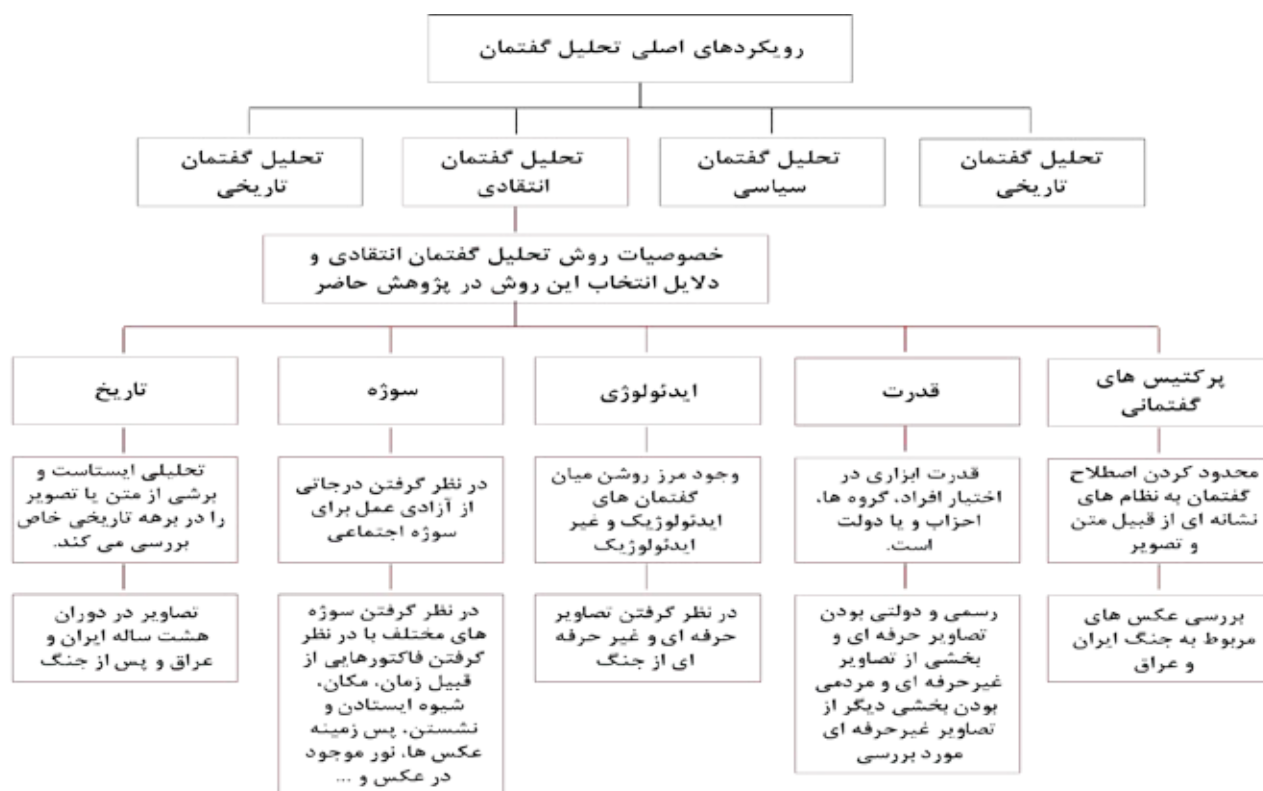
رویکردهای اصلی تحلیل گفتمان

تحلیل گفتمان تاریخی

تحلیل گفتمان سیاسی

تحلیل گفتمان انتقادی

تحلیل گفتمان تاریخی

خصوصیات روش تحلیل گفتمان انتقادی و دلایل انتخاب این روش در پژوهش حاضر

پرکتیس های گفتمانی

قدرت

ایدئولوژی

سوژه

تاریخ

محدود کردن اصطلاح گفتمان به نظام های نشانه ای از قبیل متن و تصویر

قدرت ابزاری در اختیار افراد، گروه ها، احزاب و یا دولت است.

وجود مرز روشن میان گفتمان های ایدئولوژیک و غیر ایدئولوژیک

در نظر گرفتن درجاتی از آزادی عمل برای سوژه اجتماعی

تحلیلی ایستاست و برشی از متن یا تصویر را در برهه تاریخی خاص بررسی می کند.

بررسی عکس های مربوط به جنگ ایران و عراق

رسمی و دولتی بودن تصاویر حرفه ای و بخشی از تصاویر غیرحرفه ای و مردمی بودن بخشی دیگر از تصاویر غیرحرفه ای مورد بررسی

در نظر گرفتن تصاویر حرفه ای و غیر حرفه ای از جنگ

در نظر گرفتن سوژه های مختلف با در نظر گرفتن فاکتورهایی از قبیل زمان، مکان، شیوه ایستادن و نشستن، پس زمینه عکس ها، نور موجود در عکس و ...

تصاویر در دوران هشت ساله ایران و عراق و پس از جنگ